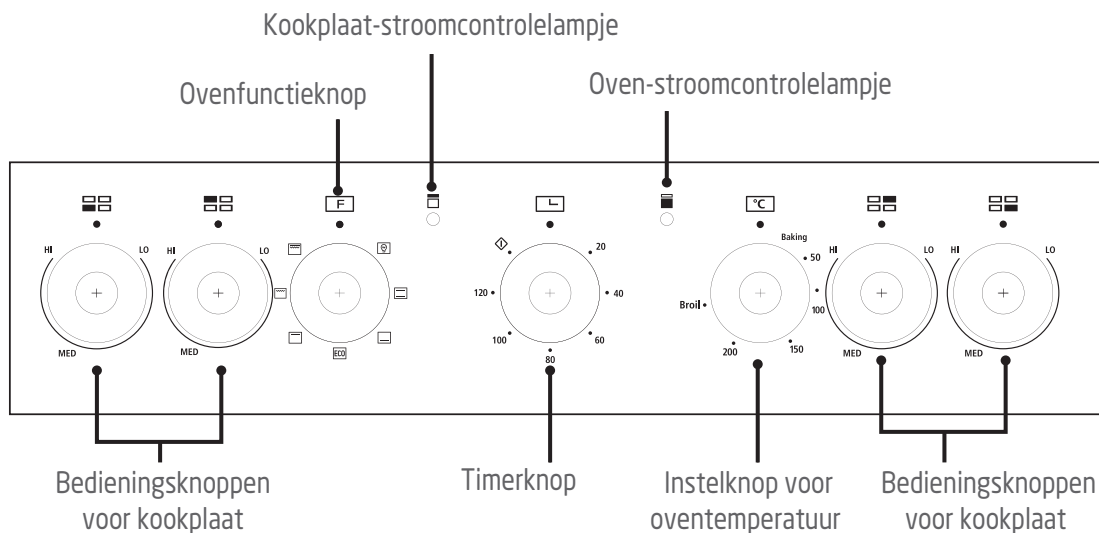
Kookplaat-stroomcontrolelampje

Ovenfunctieknop

Oven-stroomcontrolelampje

F

HI LO MED

HI LO MED

20 40 60 80 100 120

°C

Baking 50 100 150 200 Broil

HI LO MED

HI LO MED

ECO

Bedieningsknoppen voor kookplaat

Timerknop

Instelknop voor oventemperatuur

Bedieningsknoppen voor kookplaat